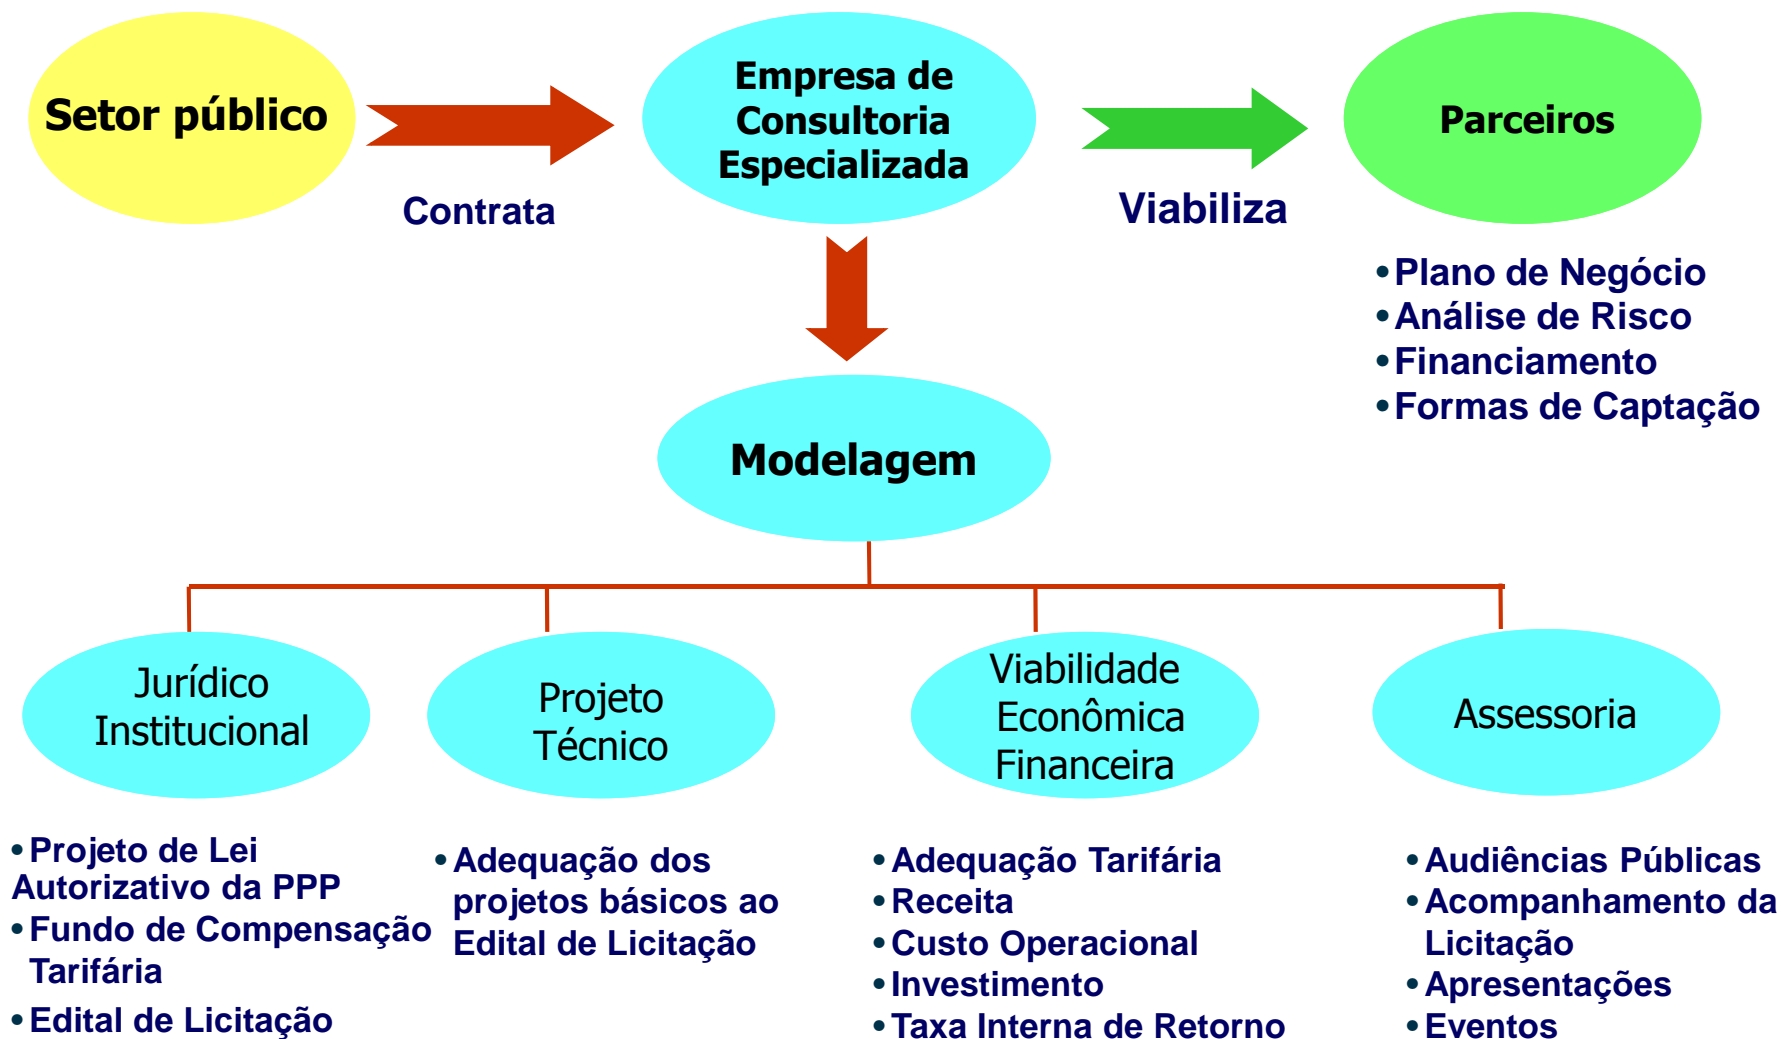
Setor público

Contrata

Empresa de Consultoria Especializada

Viabiliza

Parceiros

• Plano de Negócio
• Análise de Risco
• Financiamento
• Formas de Captação

Modelagem

Jurídico Institucional

Projeto Técnico

Viabilidade Econômica Financeira

Assessoria

• Projeto de Lei Autorizativo da PPP
• Fundo de Compensação Tarifária
• Edital de Licitação

• Adequação dos projetos básicos ao Edital de Licitação

• Adequação Tarifária
• Receita
• Custo Operacional
• Investimento
• Taxa Interna de Retorno

• Audiências Públicas
• Acompanhamento da Licitação
• Apresentações
• Eventos